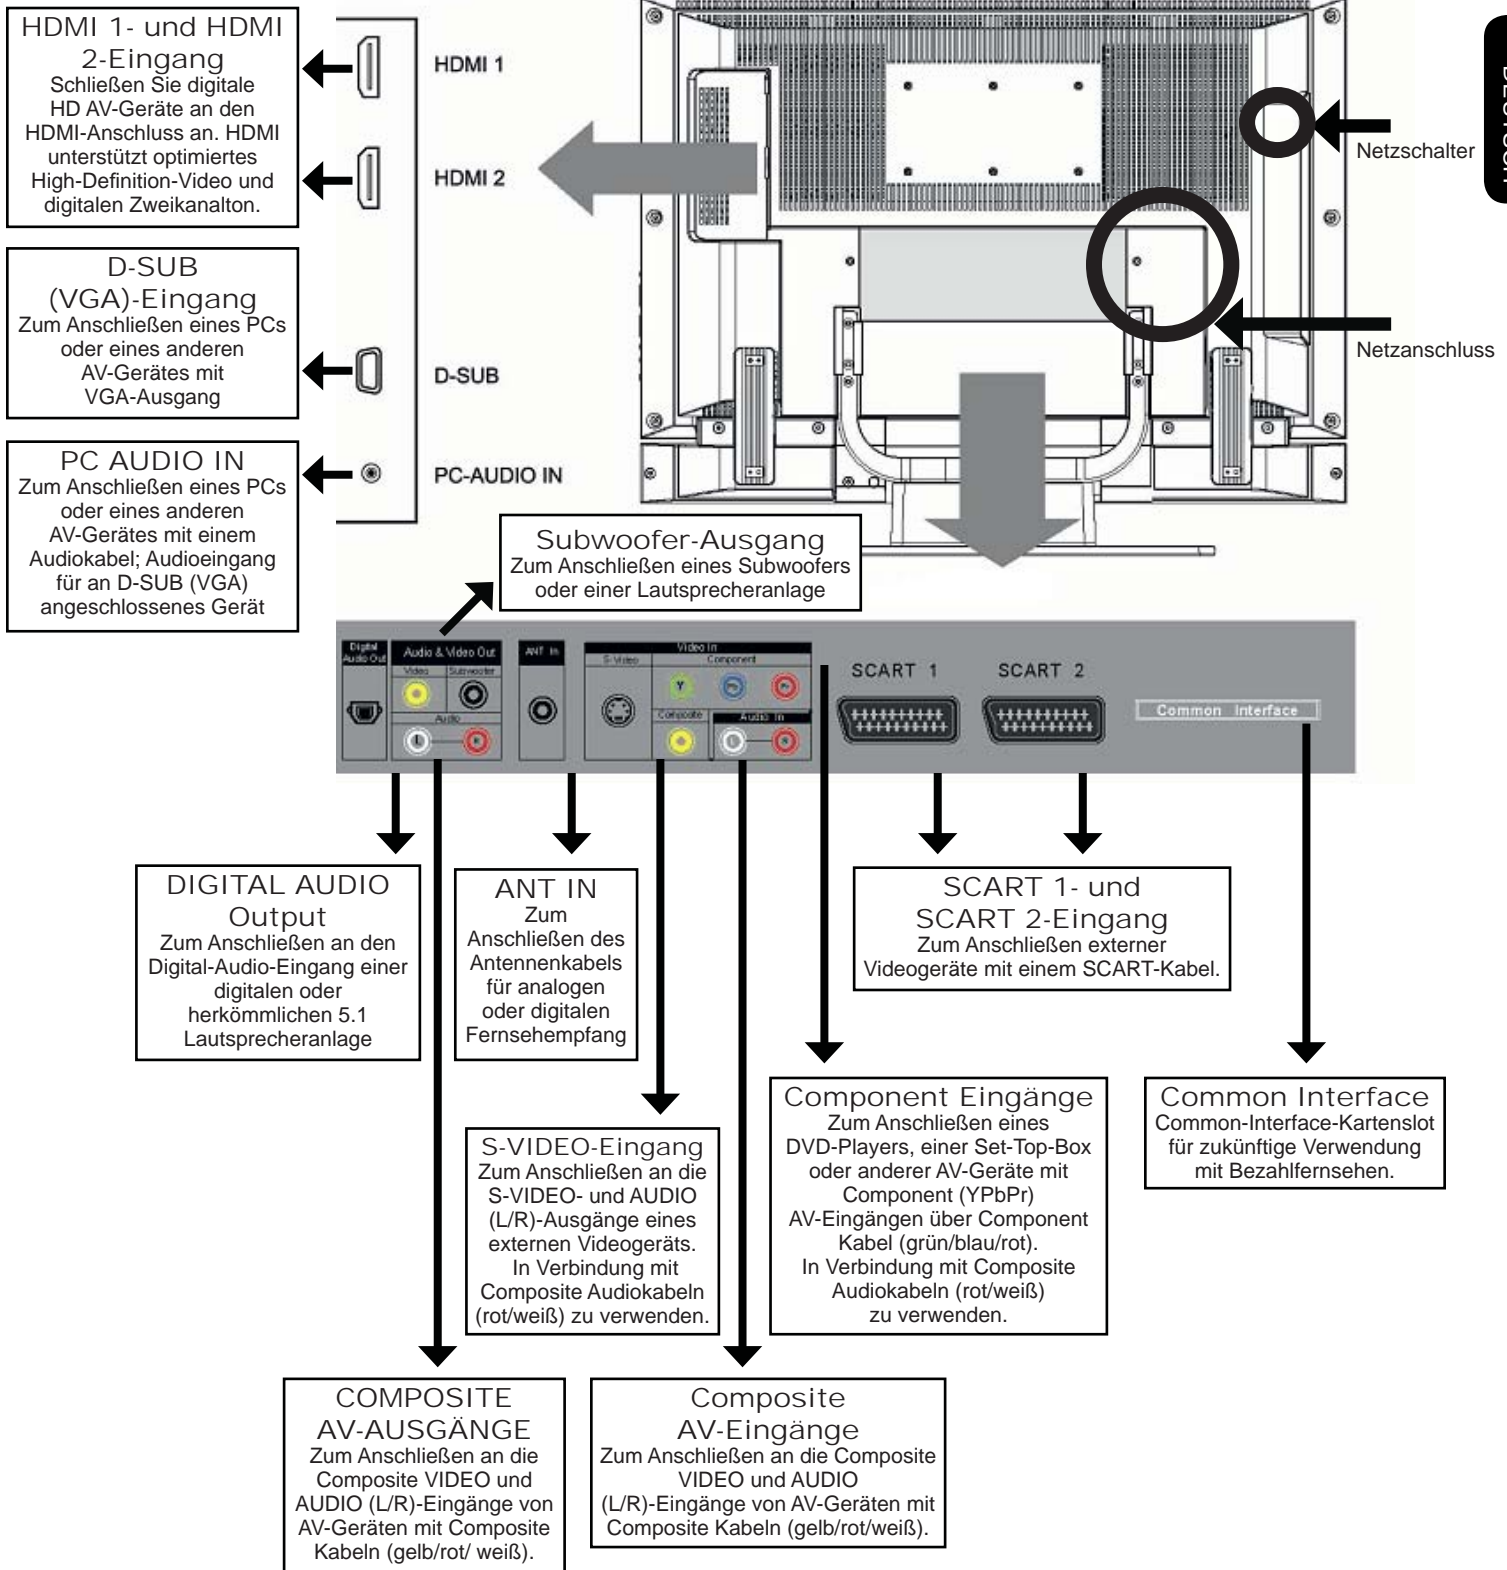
HDMI 1- und HDMI 2-Eingang
Schließen Sie digitale HD AV-Geräte an den HDMI-Anschluss an. HDMI unterstützt optimiertes High-Definition-Video und digitalen Zweikanalton.

HDMI 1

HDMI 2

D-SUB (VGA)-Eingang
Zum Anschließen eines PCs oder eines anderen AV-Gerätes mit VGA-Ausgang

D-SUB

PC AUDIO IN
Zum Anschließen eines PCs oder eines anderen AV-Gerätes mit einem Audiokabel; Audioeingang für an D-SUB (VGA) angeschlossenes Gerät

PC-AUDIO IN

Netzschalter

Netzanschluss

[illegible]

Subwoofer-Ausgang
Zum Anschließen eines Subwoofers oder einer Lautsprecheranlage

Digital Audio Out

Audio & Video Out
Video
Subwoofer
Audio

ANT In

Video In
S-Video
Component
Y
Composite
Audio In

SCART 1

SCART 2

Common Interface

DIGITAL AUDIO Output
Zum Anschließen an den Digital-Audio-Eingang einer digitalen oder herkömmlichen 5.1 Lautsprecheranlage

ANT IN
Zum Anschließen des Antennenkabels für analogen oder digitalen Fernsehempfang

SCART 1- und SCART 2-Eingang
Zum Anschließen externer Videogeräte mit einem SCART-Kabel.

Component Eingänge
Zum Anschließen eines DVD-Players, einer Set-Top-Box oder anderer AV-Geräte mit Component (YPbPr) AV-Eingängen über Component Kabel (grün/blau/rot). In Verbindung mit Composite Audiokabeln (rot/weiß) zu verwenden.

Common Interface
Common-Interface-Kartenslot für zukünftige Verwendung mit Bezahlfernsehen.

S-VIDEO-Eingang
Zum Anschließen an die S-VIDEO- und AUDIO (L/R)-Ausgänge eines externen Videogeräts. In Verbindung mit Composite Audiokabeln (rot/weiß) zu verwenden.

COMPOSITE AV-AUSGÄNGE
Zum Anschließen an die Composite VIDEO und AUDIO (L/R)-Eingänge von AV-Geräten mit Composite Kabeln (gelb/rot/ weiß).

Composite AV-Eingänge
Zum Anschließen an die Composite VIDEO und AUDIO (L/R)-Eingänge von AV-Geräten mit Composite Kabeln (gelb/rot/weiß).